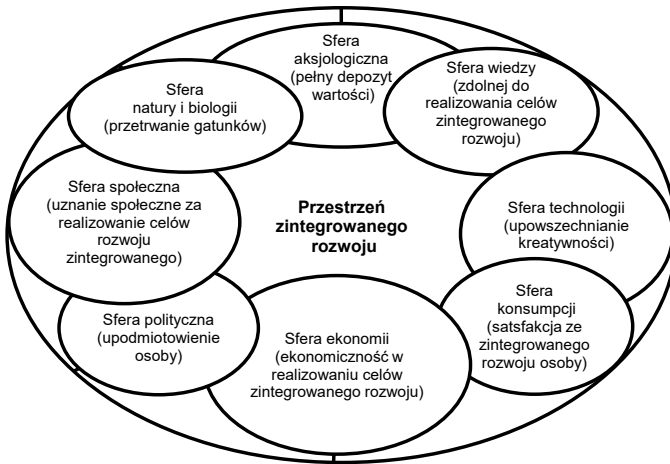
Sfera aksjologiczna (pełny depozyt wartości)

Sfera wiedzy (zdolnej do realizowania celów zintegrowanego rozwoju)

Sfera natury i biologii (przetrwanie gatunków)

Sfera społeczna (uznanie społeczne za realizowanie celów rozwoju zintegrowanego)

Przestrzeń zintegrowanego rozwoju

Sfera technologii (upowszechnianie kreatywności)

Sfera konsumpcji (satsfakcja ze zintegrowanego rozwoju osoby)

Sfera polityczna (upodmiotowienie osoby)

Sfera ekonomii (ekonomiczność w realizowaniu celów zintegrowanego rozwoju)